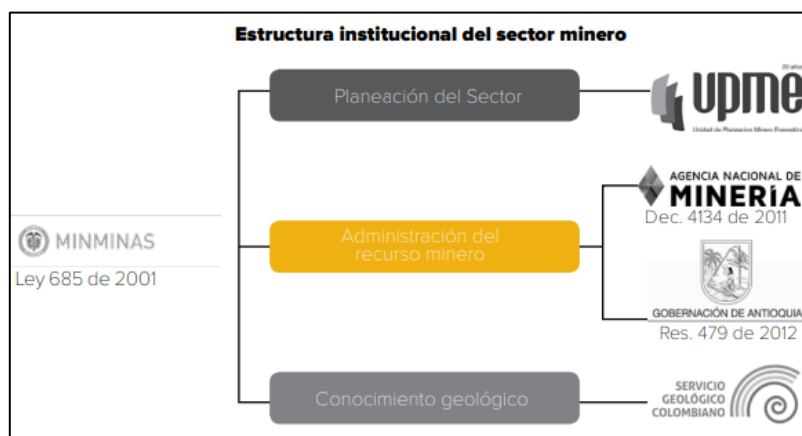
Estructura institucional del sector minero

MINMINAS
Ley 685 de 2001

Planeación del Sector

Administración del recurso minero

Conocimiento geológico

20 años
upme
Unidad de Planeación Minero Energética

AGENCIA NACIONAL DE
MINERÍA
Dec. 4134 de 2011

GOBERNACIÓN DE ANTIOQUIA
Res. 479 de 2012

SERVICIO GEOLÓGICO COLOMBIANO